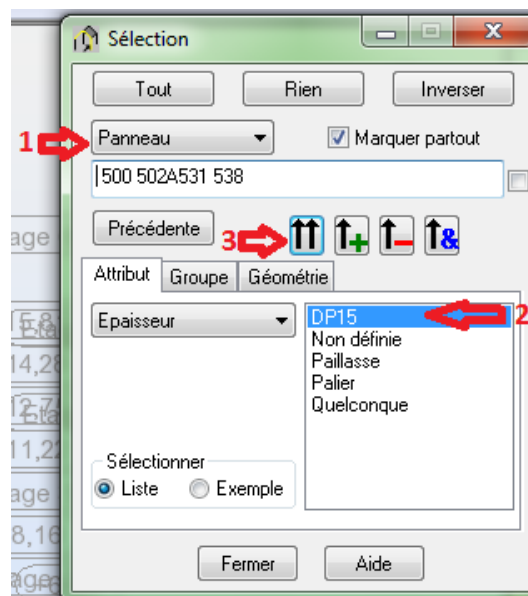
Sélection

Tout
Rien
Inverser

1
Panneau
Marquer partout
|500 502A531 538

Précédente
3

Attribut
Groupe
Géométrie

Epaisseur
DP15
Non définie
Paillasse
Palier
Quelconque
2

Sélectionner
Liste
Exemple

Fermer
Aide

age
E,8
14,28
12,7
11,2
age
8,16
age